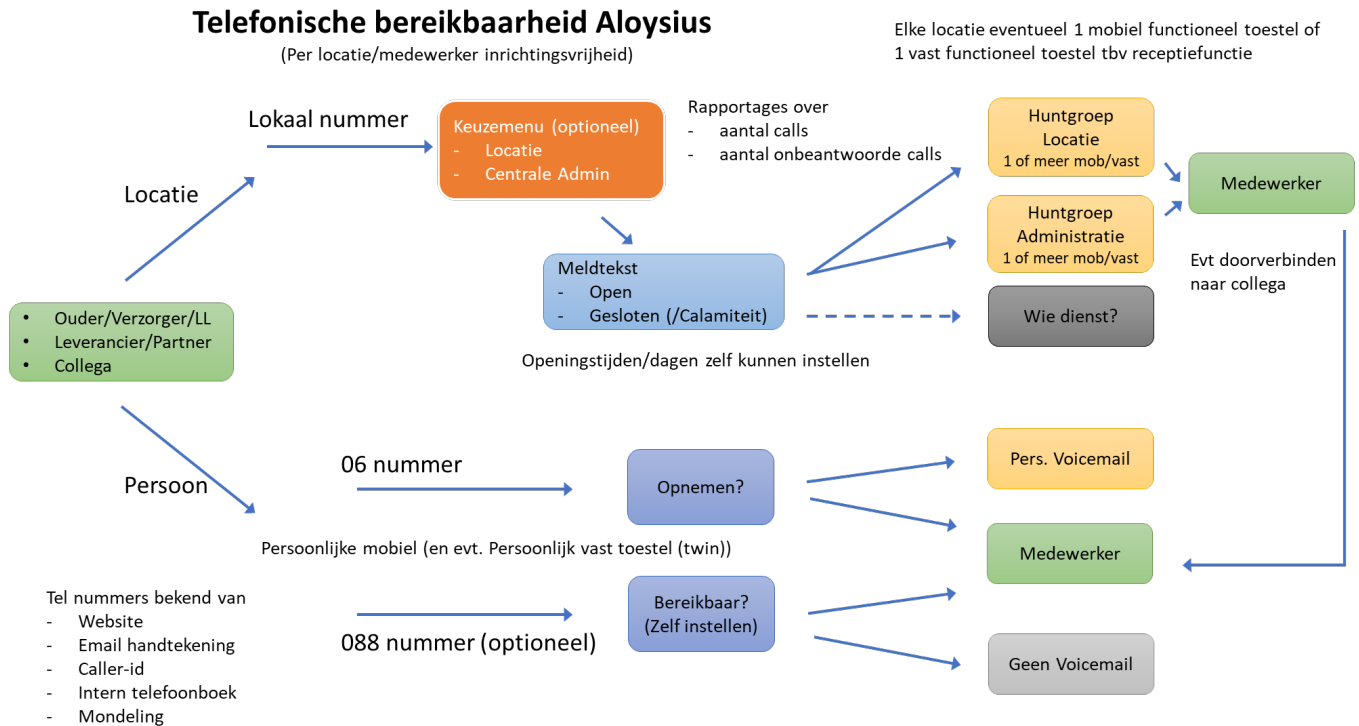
Telefonische bereikbaarheid Aloysius
(Per locatie/medewerker inrichtingsvrijheid)

Elke locatie eventueel 1 mobiel functioneel toestel of 1 vast functioneel toestel tbv receptiefunctie

Lokaal nummer

Keuzemenu (optioneel)
- Locatie
- Centrale Admin

Rapportages over
- aantal calls
- aantal onbeantwoorde calls

Huntgroep
Locatie
1 of meer mob/vast

Huntgroep
Administratie
1 of meer mob/vast

Medewerker

Evt doorverbinden naar collega

Locatie

Meldtekst
- Open
- Gesloten (/Calamiteit)

Wie dienst?

Openingstijden/dagen zelf kunnen instellen

- Ouder/Verzorger/LL
- Leverancier/Partner
- Collega

Persoon

06 nummer

Opnemen?

Pers. Voicemail

Medewerker

Persoonlijke mobiel (en evt. Persoonlijk vast toestel (twin))

Tel nummers bekend van
- Website
- Email handtekening
- Caller-id
- Intern telefoonboek
- Mondeling

088 nummer (optioneel)

Bereikbaar?
(Zelf instellen)

Geen Voicemail